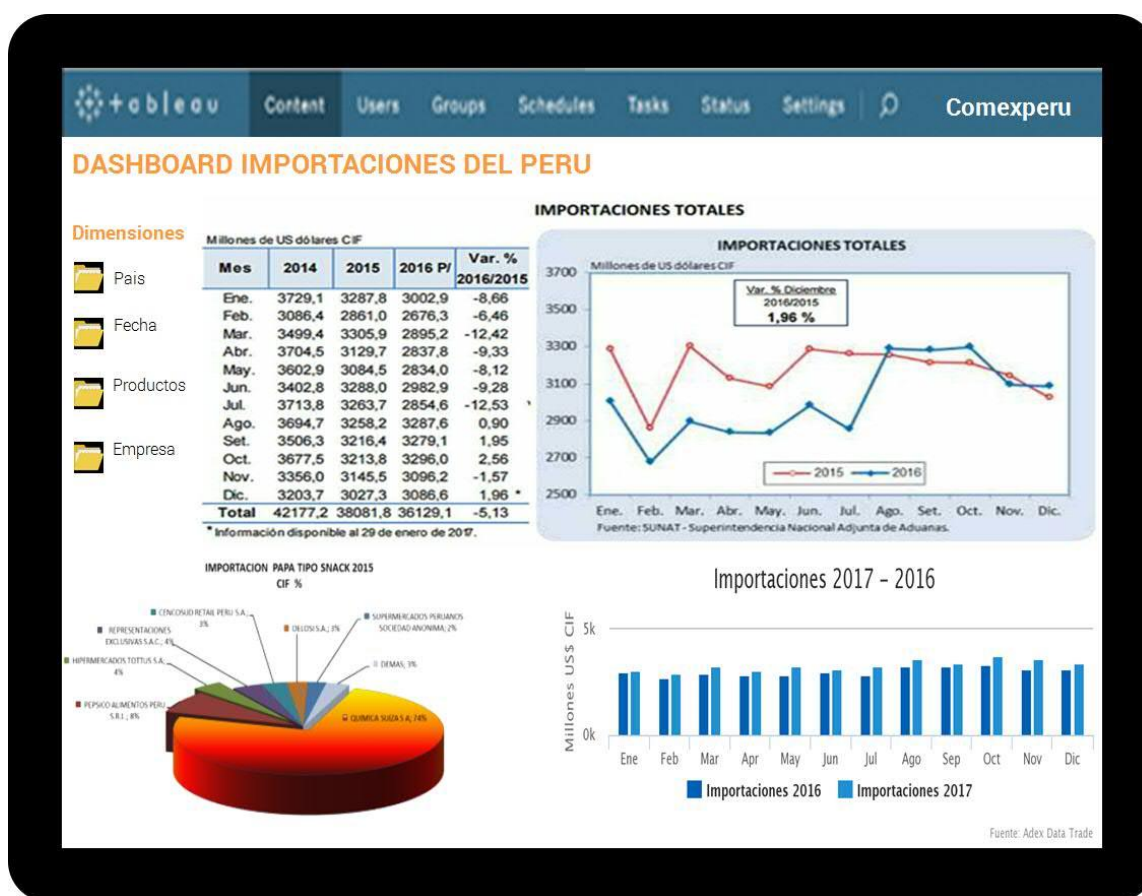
+tableau Content Users Groups Schedules Tasks Status Settings Comexperu

DASHBOARD IMPORTACIONES DEL PERU

Dimensiones

Pais

Fecha

Productos

Empresa

Millones de US dólares CIF

| Mes | 2014 | 2015 | 2016 P/ | Var. % 2016/2015 |
|---|---|---|---|---|
| Ene. | 3729,1 | 3287,8 | 3002,9 | -8,66 |
| Feb. | 3086,4 | 2861,0 | 2676,3 | -6,46 |
| Mar. | 3499,4 | 3305,9 | 2895,2 | -12,42 |
| Abr. | 3704,5 | 3129,7 | 2837,8 | -9,33 |
| May. | 3602,9 | 3084,5 | 2834,0 | -8,12 |
| Jun. | 3402,8 | 3288,0 | 2982,9 | -9,28 |
| Jul. | 3713,8 | 3263,7 | 2854,6 | -12,53 |
| Ago. | 3694,7 | 3258,2 | 3287,6 | 0,90 |
| Set. | 3506,3 | 3216,4 | 3279,1 | 1,95 |
| Oct. | 3677,5 | 3213,8 | 3296,0 | 2,56 |
| Nov. | 3356,0 | 3145,5 | 3096,2 | -1,57 |
| Dic. | 3203,7 | 3027,3 | 3086,6 | 1,96 * |
| Total | 42177,2 | 38081,8 | 36129,1 | -5,13 |

* Información disponible al 29 de enero de 2017.

IMPORTACIONES TOTALES

IMPORTACIONES TOTALES

Millones de US dólares CIF

Var. % Diciembre 2016/2015 1,96 %

3700 3500 3300 3100 2900 2700 2500

2015 2016

Ene. Feb. Mar. Abr. May. Jun. Jul. Ago. Set. Oct. Nov. Dic.

Fuente: SUNAT - Superintendencia Nacional Adjunta de Aduanas.

IMPORTACION PAPA TIPO SNACK 2015 CIF %

CENCOSUD RETAIL PERU S.A.; 3%

REPRESENTACIONES EXCLUSIVAS S.A.C.; 4%

HIPERMERCADOS TOTTUS S.A.; 4%

PEPSICO ALIMENTOS PERU S.R.L.; 8%

DELOSI S.A.; 3%

SUPERMERCADOS PERUANOS SOCIEDAD ANONIMA; 2%

DEMAS; 3%

QUIMICA SUIZA S.A.; 74%

Importaciones 2017 - 2016

Millones US$ CIF

5k

0k

Ene Feb Mar Apr May Jun Jul Ago Sep Oct Nov Dic

Importaciones 2016 Importaciones 2017

Fuente: Adex Data Trade